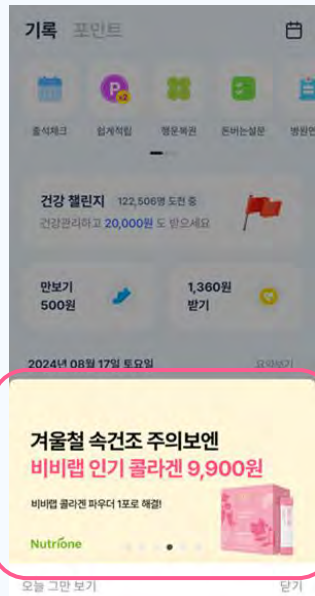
기록 포인트

출석체크

쉽게적립

행운복권

돈버는설문

방원인

건강 챌린지 122,506명 도전 중

건강관리하고 20,000원 도 받으세요

만보기 500원

1,360원 받기

2024년 08월 17일 토요일

요약보기

겨울철 속건조 주의보엔

비비랩 인기 콜라겐 9,900원

비비랩 콜라겐 파우더 1포로 해결!

Nutrione

오늘 그만 보기

닫기